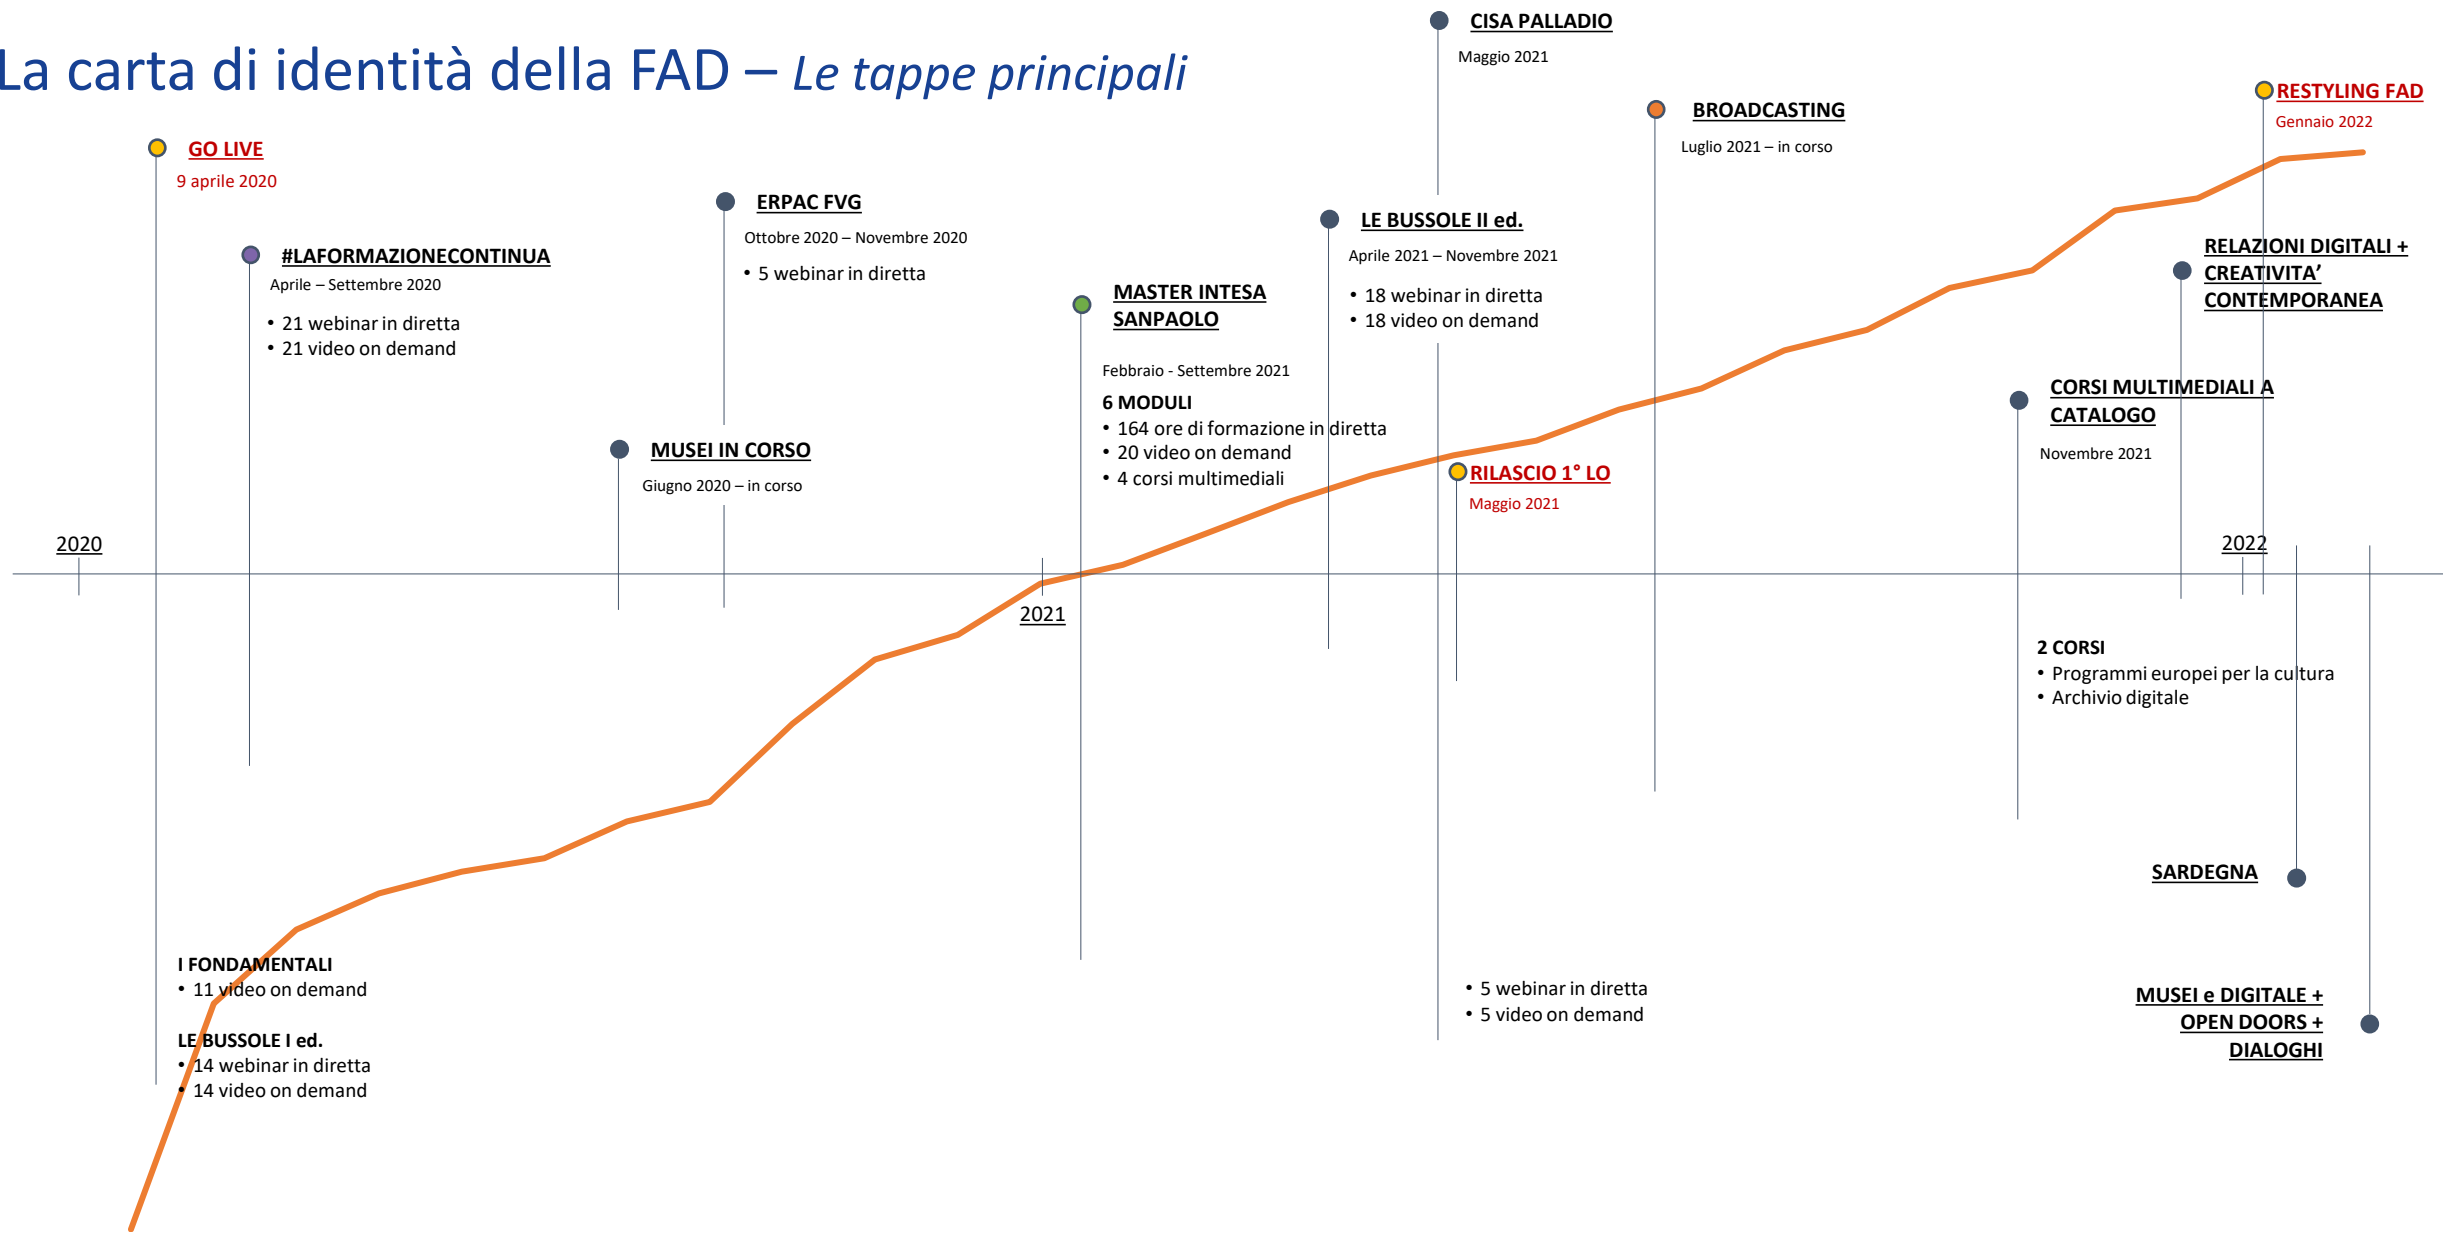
La carta di identità della FAD – *Le tappe principali*

GO LIVE
9 aprile 2020

#LAFORMAZIONECONTINUA
Aprile – Settembre 2020
• 21 webinar in diretta
• 21 video on demand

ERPAC FVG
Ottobre 2020 – Novembre 2020
• 5 webinar in diretta

MUSEI IN CORSO
Giugno 2020 – in corso

MASTER INTESA SANPAOLO
Febbraio - Settembre 2021
6 MODULI
• 164 ore di formazione in diretta
• 20 video on demand
• 4 corsi multimediali

CISA PALLADIO
Maggio 2021

LE BUSSOLE II ed.
Aprile 2021 – Novembre 2021
• 18 webinar in diretta
• 18 video on demand

RILASCIO 1° LO
Maggio 2021

BROADCASTING
Luglio 2021 – in corso

RESTYLING FAD
Gennaio 2022

RELAZIONI DIGITALI + CREATIVITA' CONTEMPORANEA

CORSI MULTIMEDIALI A CATALOGO
Novembre 2021

2020

2021

2022

I FONDAMENTALI
• 11 video on demand

LE BUSSOLE I ed.
• 14 webinar in diretta
• 14 video on demand

• 5 webinar in diretta
• 5 video on demand

2 CORSI
• Programmi europei per la cultura
• Archivio digitale

SARDEGNA

MUSEI e DIGITALE + OPEN DOORS + DIALOGHI